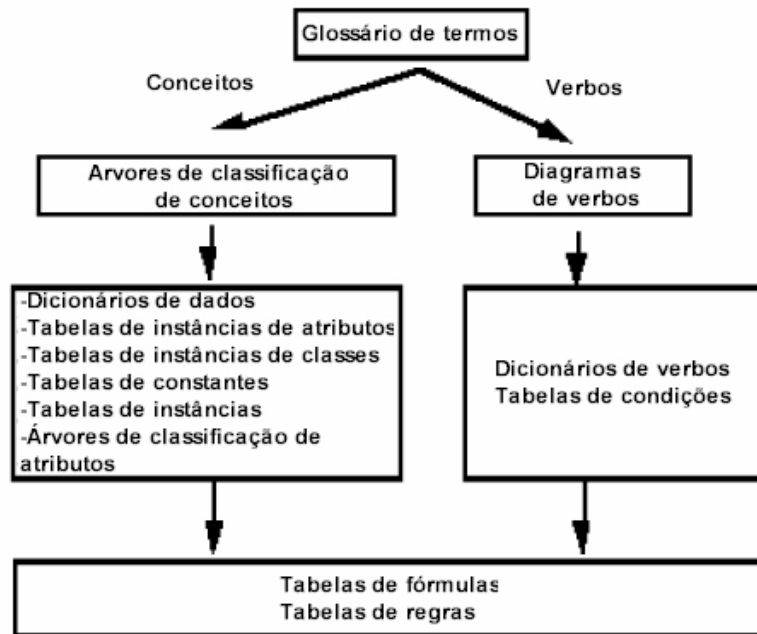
Glossário de termos

Conceitos

Verbos

Arvores de classificação de conceitos

Diagramas de verbos

-Dicionários de dados
-Tabelas de instâncias de atributos
-Tabelas de instâncias de classes
-Tabelas de constantes
-Tabelas de instâncias
-Árvores de classificação de atributos

Dicionários de verbos
Tabelas de condições

Tabelas de fórmulas
Tabelas de regras